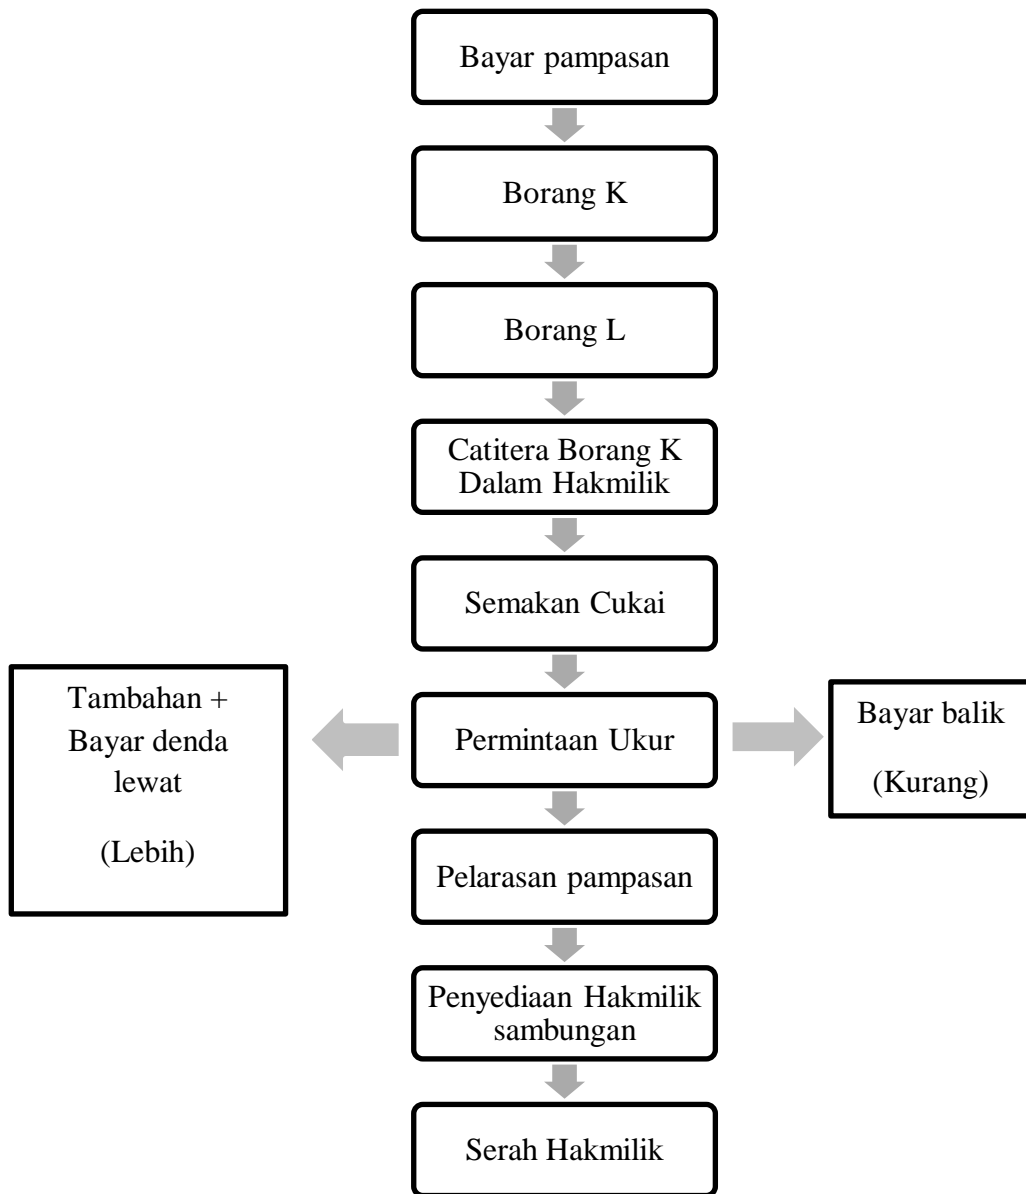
Bayar pampasan

Borang K

Borang L

Catitera Borang K Dalam Hakmilik

Semakan Cukai

Tambahan + Bayar denda lewat

(Lebih)

Permintaan Ukur

Bayar balik

(Kurang)

Pelarasan pampasan

Penyediaan Hakmilik sambungan

Serah Hakmilik